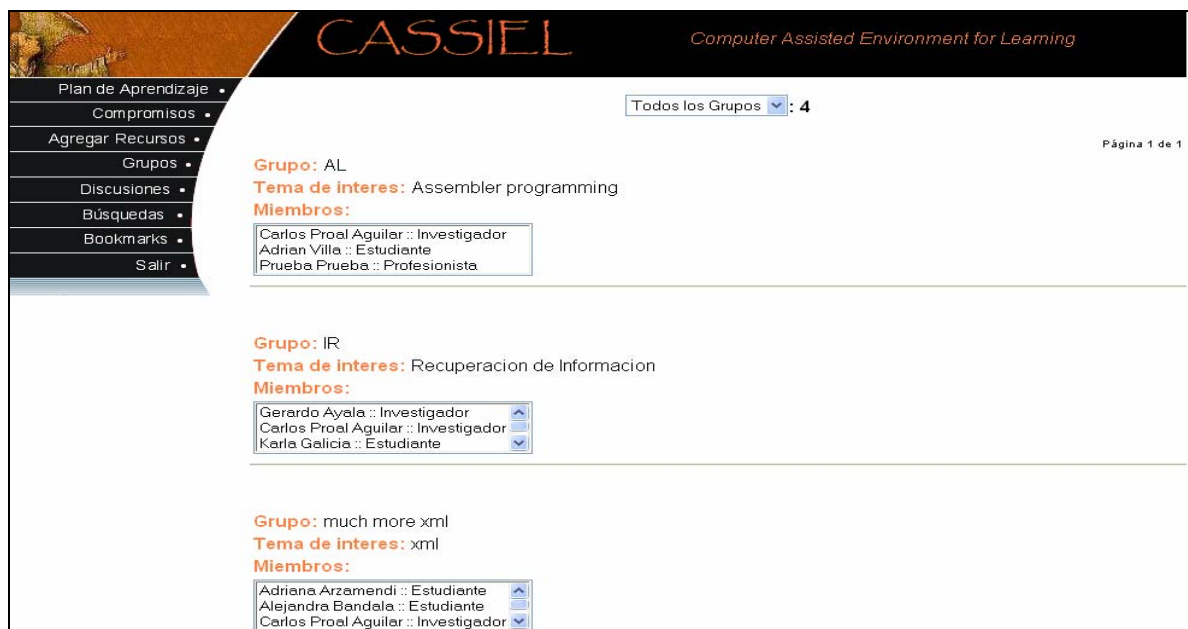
CASSIEL

Computer Assisted Environment for Learning

Plan de Aprendizaje •
Compromisos •
Agregar Recursos •
Grupos •
Discusiones •
Búsquedas •
Bookmarks •
Salir •

Todos los Grupos : 4

Página 1 de 1

Grupo: AL
Tema de interes: Assembler programming
Miembros:
Carlos Proal Aguilar :: Investigador
Adrian Villa :: Estudiante
Prueba Prueba :: Profesionista

Grupo: IR
Tema de interes: Recuperacion de Informacion
Miembros:
Gerardo Ayala :: Investigador
Carlos Proal Aguilar :: Investigador
Karla Galicia :: Estudiante

Grupo: much more xml
Tema de interes: xml
Miembros:
Adriana Arzamendi :: Estudiante
Alejandra Bandala :: Estudiante
Carlos Proal Aguilar :: Investigador